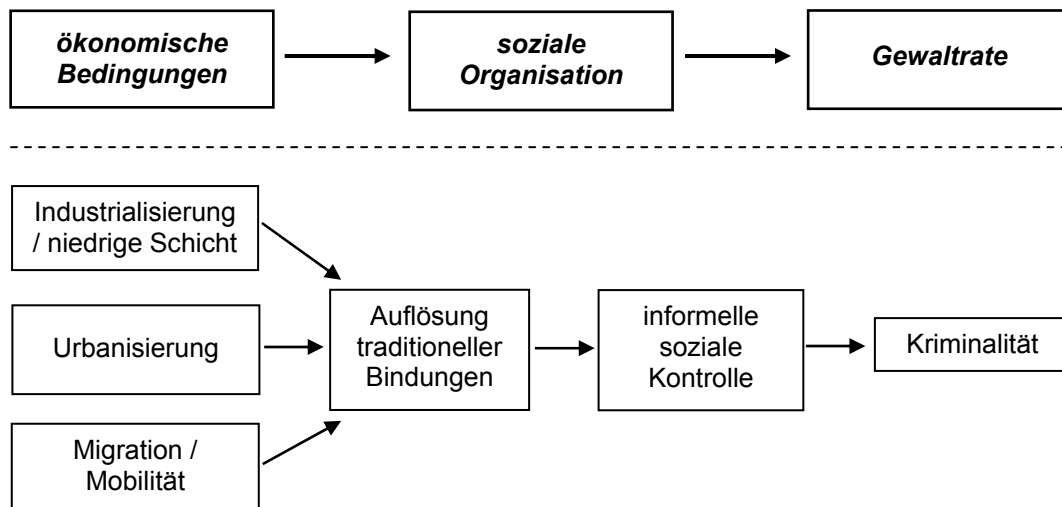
ökonomische Bedingungen

soziale Organisation

Gewaltrate

Industrialisierung / niedrige Schicht

Urbanisierung

Migration / Mobilität

Auflösung traditioneller Bindungen

informelle soziale Kontrolle

Kriminalität